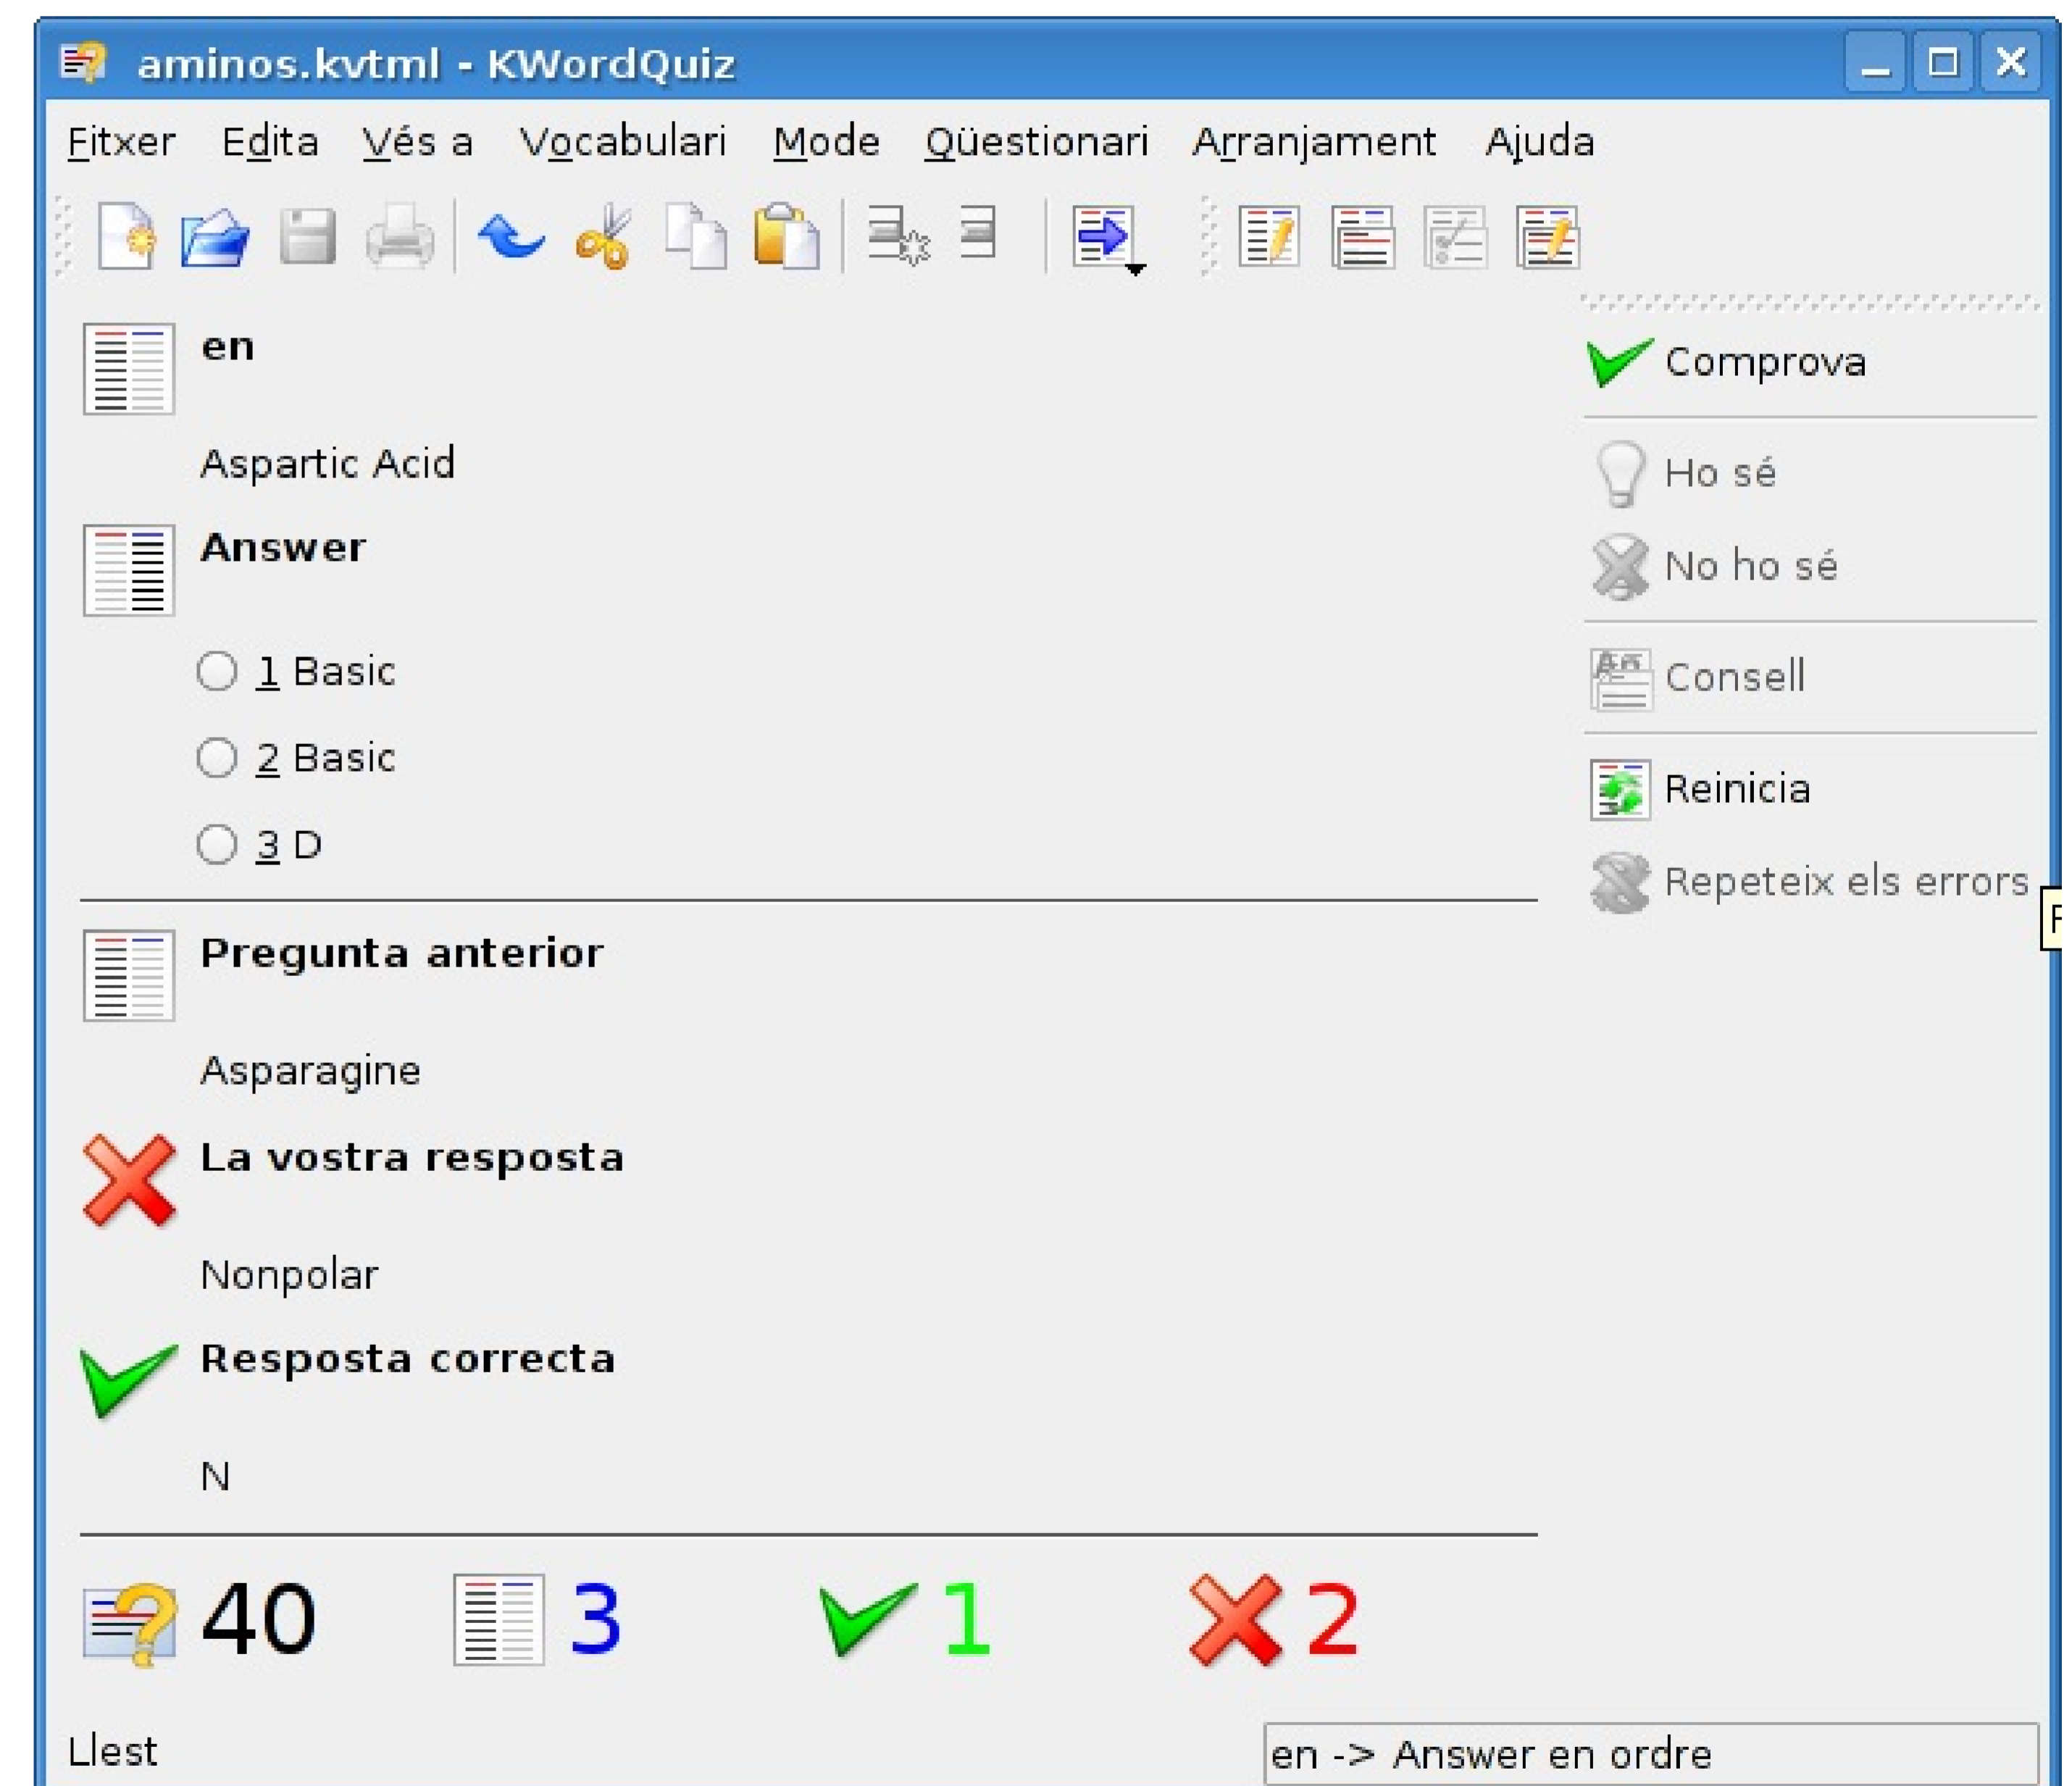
aminos.kvtml - KWordQuiz

Fitxer Edita Vés a Vocabulari Mode Qüestionari Arranjament Ajuda

en

Aspartic Acid

Answer

1 Basic

2 Basic

3 D

Pregunta anterior

Asparagine

La vostra resposta

Nonpolar

Resposta correcta

N

40 3 1 2

Comprova

Ho sé

No ho sé

Consell

Reinicia

Repeteix els errors

Llest

en -> Answer en ordre